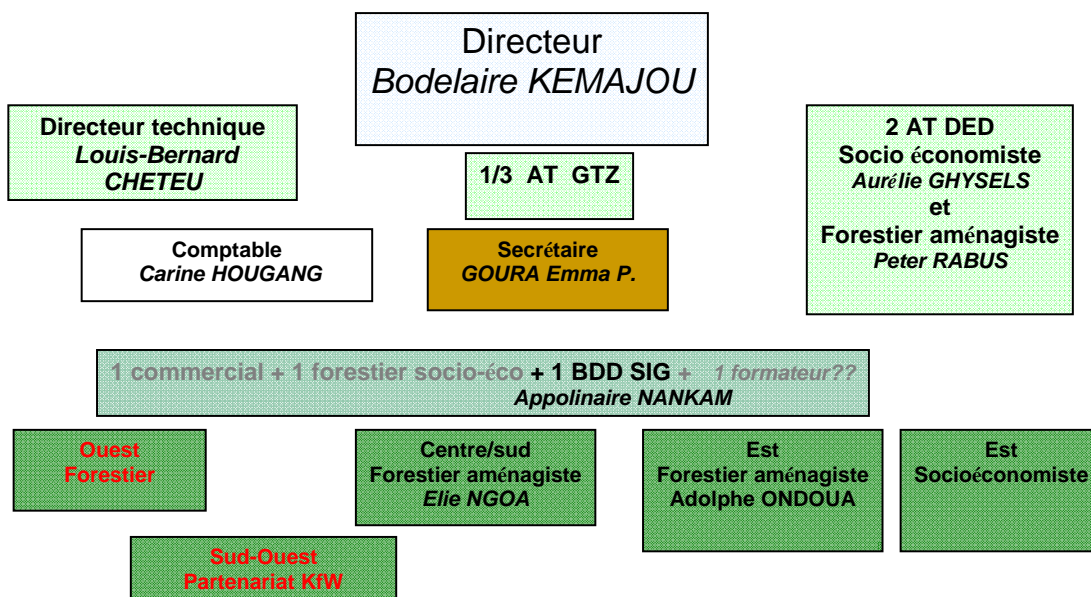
Directeur
Bodelaire KEMAJOU

Directeur technique
Louis-Bernard CHETEU

1/3 AT GTZ

2 AT DED
Socio économiste
Aurélie GHYSELS
et
Forestier aménagiste
Peter RABUS

Comptable
Carine HOUGANG

Secrétaire
GOURA Emma P.

1 commercial + 1 forestier socio-éco + 1 BDD SIG + 1 formateur??
Appolinaire NANKAM

Ouest
Forestier

Centre/sud
Forestier aménagiste
Elie NGOA

Est
Forestier aménagiste
Adolphe ONDOUA

Est
Socioéconomiste

Sud-Ouest
Partenariat KfW